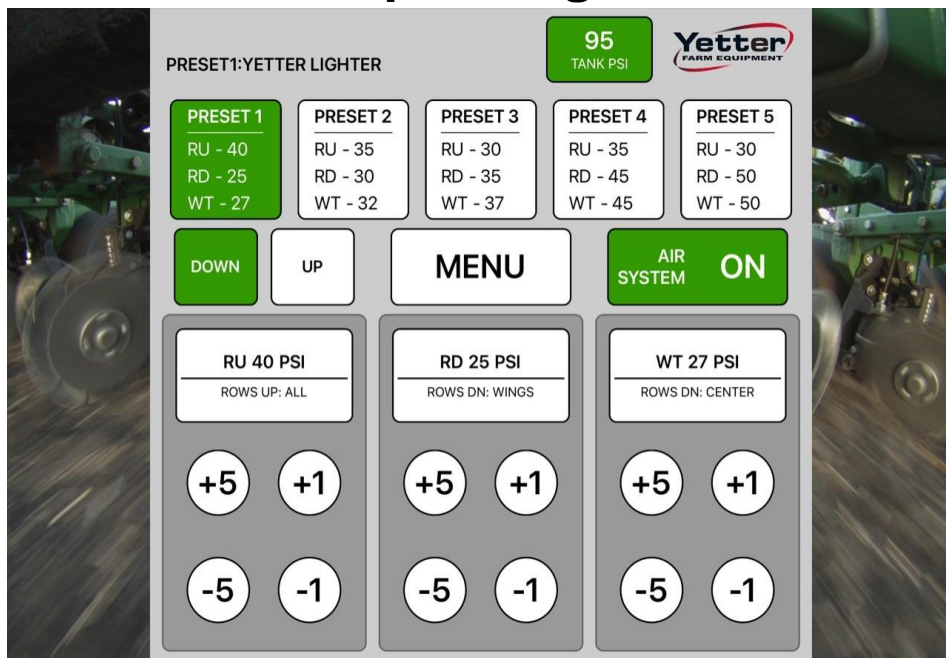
PRESET1:YETTER LIGHTER

95
TANK PSI

Yetter
FARM EQUIPMENT

PRESET 1
RU - 40
RD - 25
WT - 27

PRESET 2
RU - 35
RD - 30
WT - 32

PRESET 3
RU - 30
RD - 35
WT - 37

PRESET 4
RU - 35
RD - 45
WT - 45

PRESET 5
RU - 30
RD - 50
WT - 50

DOWN

UP

MENU

AIR SYSTEM ON

RU 40 PSI
ROWS UP: ALL

+5 +1
-5 -1

RD 25 PSI
ROWS DN: WINGS

+5 +1
-5 -1

WT 27 PSI
ROWS DN: CENTER

+5 +1
-5 -1